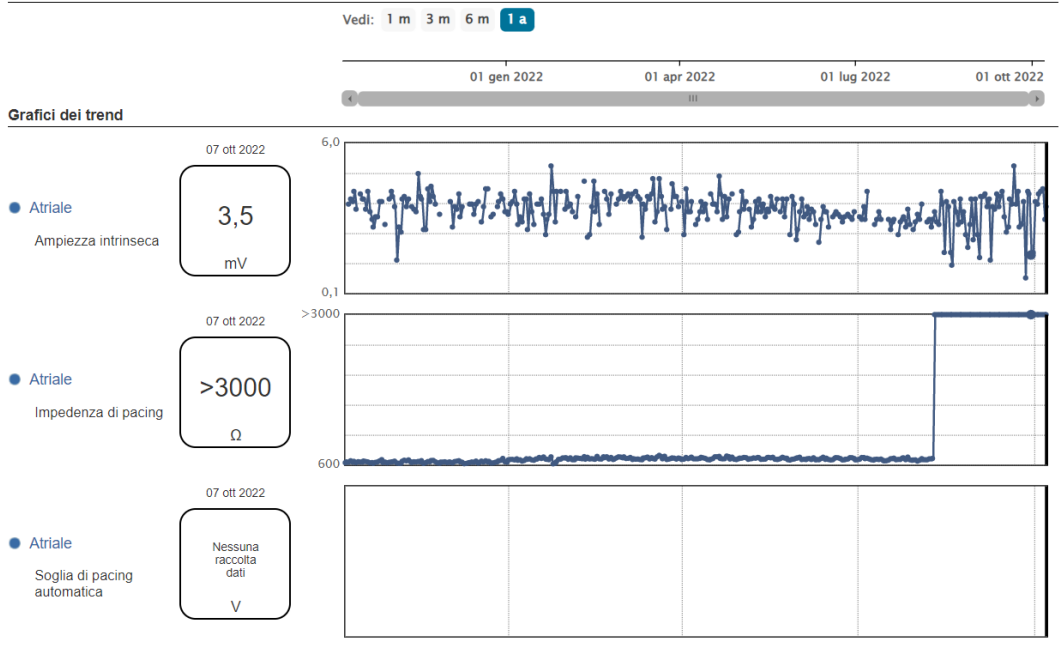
Vedi: 1 m 3 m 6 m 1 a

01 gen 2022 01 apr 2022 01 lug 2022 01 ott 2022

III

Grafici dei trend

Atriale

Ampiezza intrinseca

07 ott 2022

3,5

mV

6,0

0,1

Atriale

Impedenza di pacing

07 ott 2022

>3000

Ω

>3000

600

Atriale

Soglia di pacing automatica

07 ott 2022

Nessuna raccolta dati

V